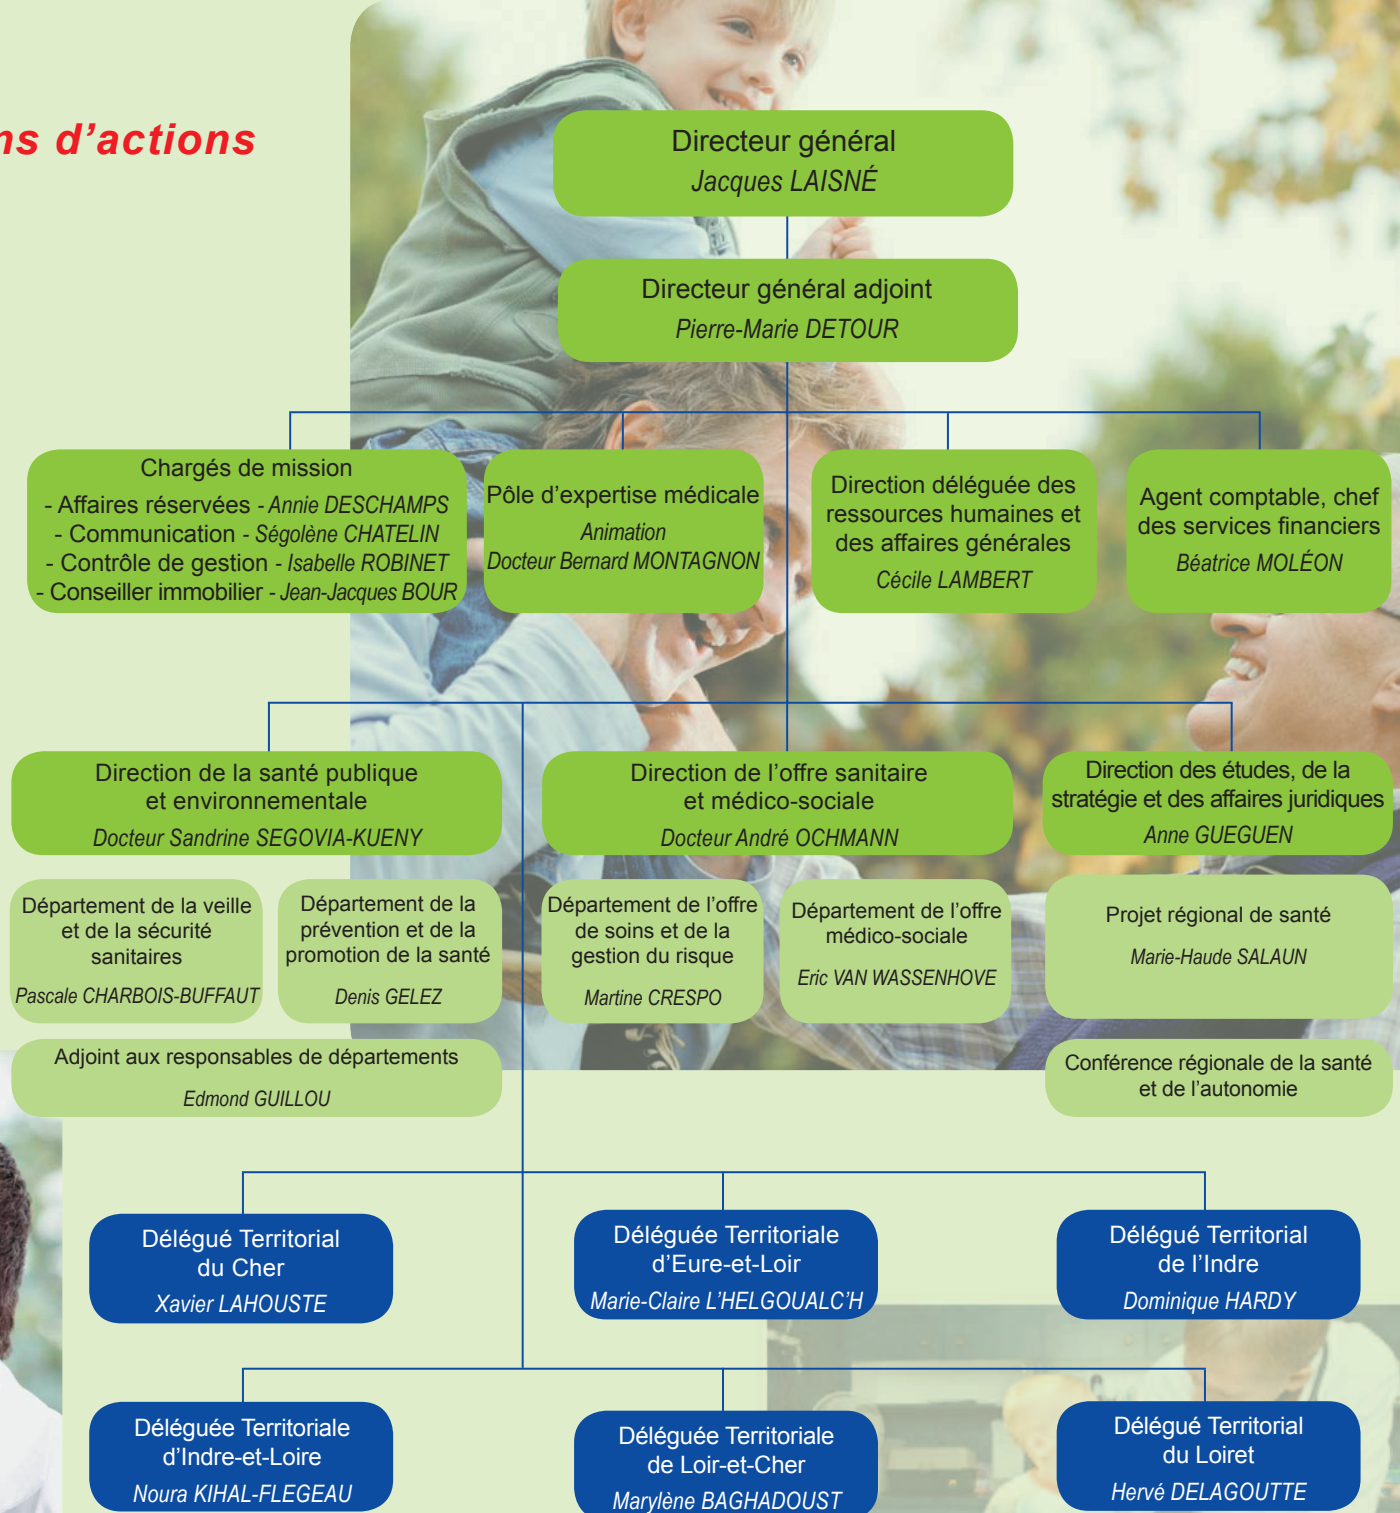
ns d'actions

Directeur général
Jacques LAISNÉ

Directeur général adjoint
Pierre-Marie DETOUR

Chargés de mission
- Affaires réservées - Annie DESCHAMPS
- Communication - Ségolène CHATELIN
- Contrôle de gestion - Isabelle ROBINET
- Conseiller immobilier - Jean-Jacques BOUR

Pôle d'expertise médicale
Animation
Docteur Bernard MONTAGNON

Direction déléguée des ressources humaines et des affaires générales
Cécile LAMBERT

Agent comptable, chef des services financiers
Béatrice MOLÉON

Direction de la santé publique et environnementale
Docteur Sandrine SEGOVIA-KUENY

Direction de l'offre sanitaire et médico-sociale
Docteur André OCHMANN

Direction des études, de la stratégie et des affaires juridiques
Anne GUEGUEN

Département de la veille et de la sécurité sanitaires
Pascale CHARBOIS-BUFFAUT

Département de la prévention et de la promotion de la santé
Denis GELEZ

Département de l'offre de soins et de la gestion du risque
Martine CRESPO

Département de l'offre médico-sociale
Eric VAN WASSENHOVE

Projet régional de santé
Marie-Haude SALAUN

Adjoint aux responsables de départements
Edmond GUILLOU

Conférence régionale de la santé et de l'autonomie

Délégué Territorial du Cher
Xavier LAHOUSTE

Déléguée Territoriale d'Eure-et-Loir
Marie-Claire L'HELGOUALC'H

Délégué Territorial de l'Indre
Dominique HARDY

Déléguée Territoriale d'Indre-et-Loire
Noura KIHAL-FLEGEAU

Déléguée Territoriale de Loir-et-Cher
Marylène BAGHADOUST

Délégué Territorial du Loiret
Hervé DELAGOUTTE